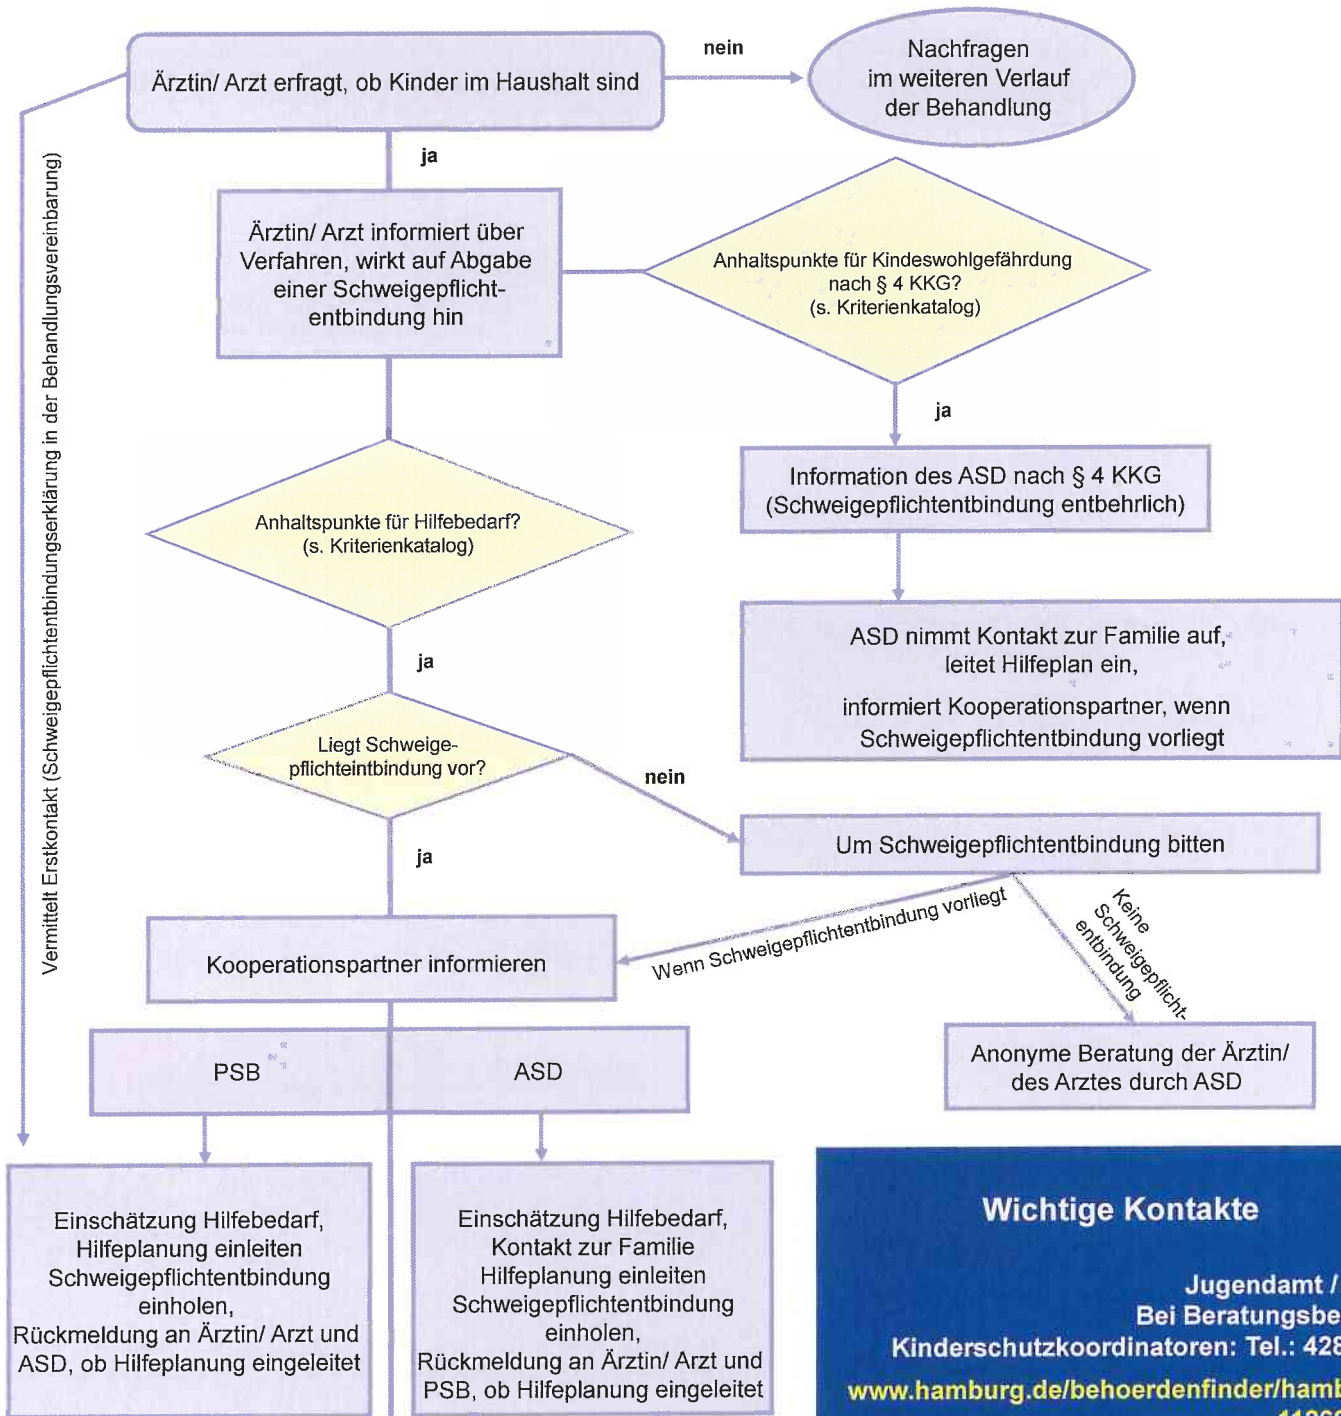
Ärztin/ Arzt erfragt, ob Kinder im Haushalt sind

nein

Nachfragen im weiteren Verlauf der Behandlung

ja

Ärztin/ Arzt informiert über Verfahren, wirkt auf Abgabe einer Schweigepflichtentbindung hin

Anhaltspunkte für Kindeswohlgefährdung nach § 4 KKG? (s. Kriterienkatalog)

ja

Information des ASD nach § 4 KKG (Schweigepflichtentbindung entbehrlich)

ASD nimmt Kontakt zur Familie auf, leitet Hilfeplan ein,

informiert Kooperationspartner, wenn Schweigepflichtentbindung vorliegt

Anhaltspunkte für Hilfebedarf? (s. Kriterienkatalog)

ja

Liegt Schweigepflichteintbindung vor?

nein

Um Schweigepflichtentbindung bitten

ja

Vermittelt Erstkontakt (Schweigepflichtentbindungserklärung in der Behandlungsvereinbarung)

Wenn Schweigepflichtentbindung vorliegt

Keine Schweigepflichtentbindung

Kooperationspartner informieren

Anonyme Beratung der Ärztin/ des Arztes durch ASD

PSB

ASD

Einschätzung Hilfebedarf, Hilfeplanung einleiten Schweigepflichtentbindung einholen, Rückmeldung an Ärztin/ Arzt und ASD, ob Hilfeplanung eingeleitet

Einschätzung Hilfebedarf, Kontakt zur Familie Hilfeplanung einleiten Schweigepflichtentbindung einholen, Rückmeldung an Ärztin/ Arzt und PSB, ob Hilfeplanung eingeleitet

Wichtige Kontakte

Jugendamt /
Bei Beratungsbe
Kinderschutzkoordinatoren: Tel.: 428
www.hamburg.de/behoerdenfinder/hamb